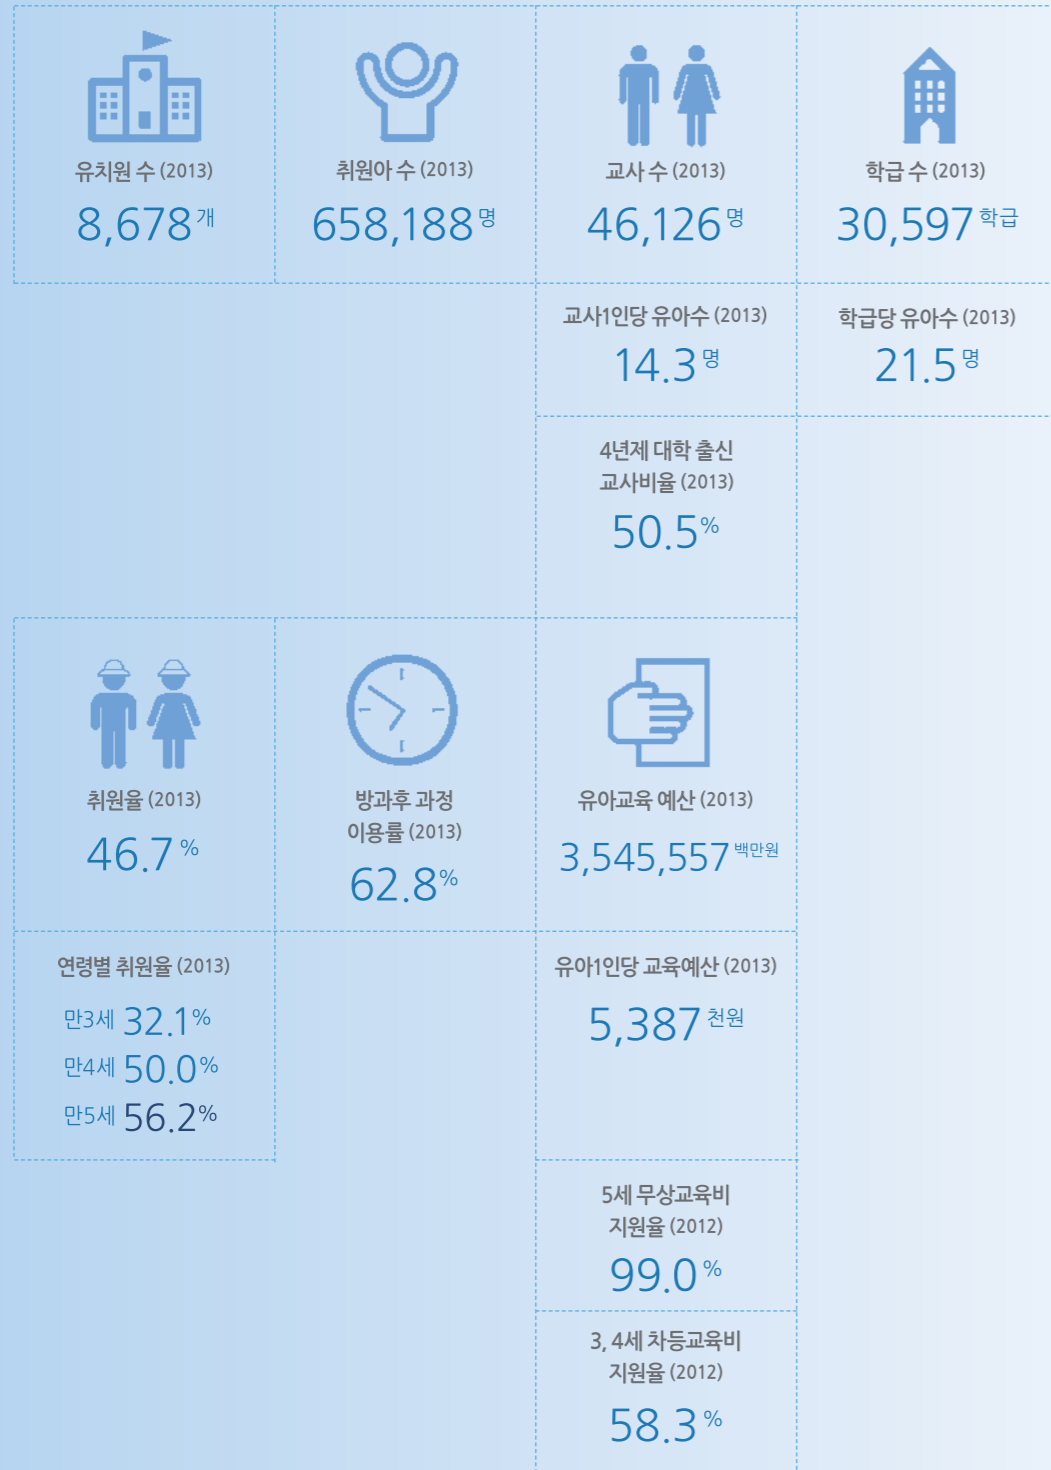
유치원 수 (2013)
8,678개

취원아 수 (2013)
658,188명

교사 수 (2013)
46,126명

학급 수 (2013)
30,597학급

교사1인당 유아수 (2013)
14.3명

학급당 유아수 (2013)
21.5명

4년제 대학 출신 교사비율 (2013)
50.5%

취원율 (2013)
46.7%

방과후 과정 이용률 (2013)
62.8%

유아교육 예산 (2013)
3,545,557백만원

연령별 취원율 (2013)
만3세 32.1%
만4세 50.0%
만5세 56.2%

유아1인당 교육예산 (2013)
5,387천원

5세 무상교육비 지원율 (2012)
99.0%

3, 4세 차등교육비 지원율 (2012)
58.3%